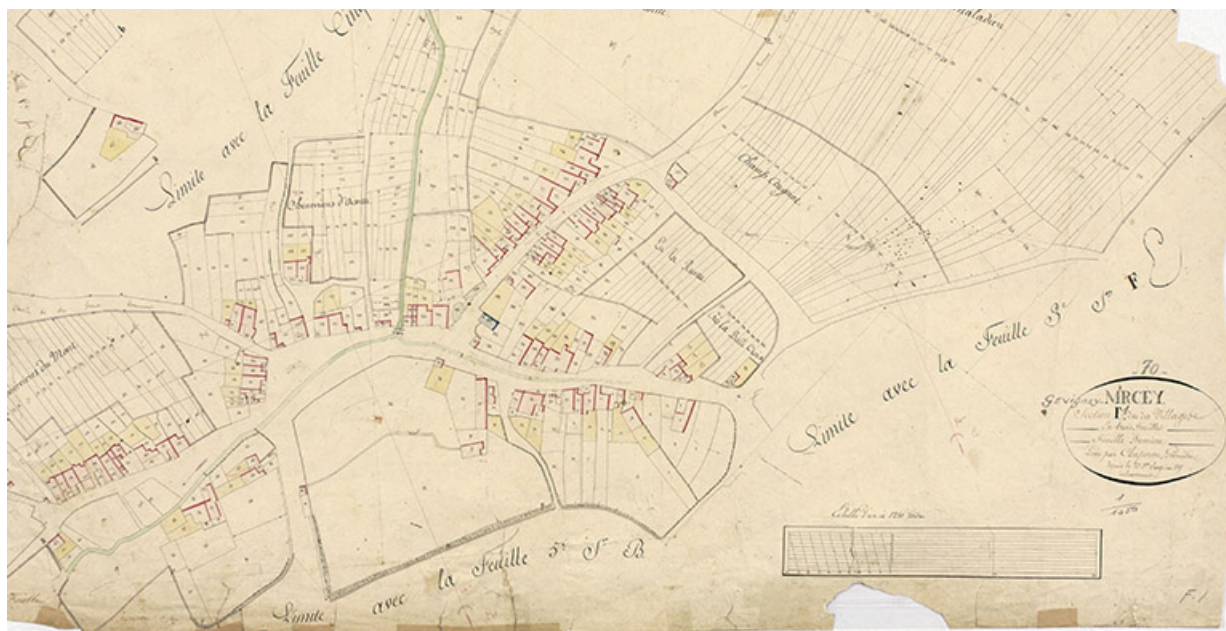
Limite avec la Feuille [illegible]

Buissons d'Avoine

Champ Cheignot

En la Rue

Sur la Petite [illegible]

Limite avec la Feuille 3e Son F

70

Gevigney MIRCEY
Section F dite du Village
En trois feuilles
Feuille Première
Levé par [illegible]
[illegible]

Limite avec la Feuille 5e Son B.

Echelle d'un à 1250 Mètres

$\frac{1}{1250}$

F.1